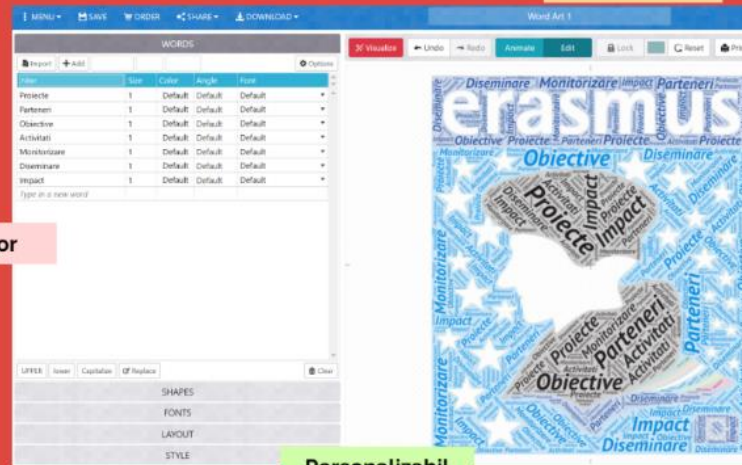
MENU SAVE ORDER SHARE DOWNLOAD

Word Art 1

WORDS

Import + Add

Options

| Filter | Size | Color | Angle | Font |
|---|---|---|---|---|
| Proiecte | 1 | Default | Default | Default |
| Parteneri | 1 | Default | Default | Default |
| Obiective | 1 | Default | Default | Default |
| Activitati | 1 | Default | Default | Default |
| Monitorizare | 1 | Default | Default | Default |
| Diseminare | 1 | Default | Default | Default |
| Impact | 1 | Default | Default | Default |
| Type in a new word | | | | |

UPPER lower Capitalize Replace Clear

SHAPES

FONTS

LAYOUT

STYLE

Visualize Undo Redo Animate Edit Lock Reset Pri

or

Personalizabil

erasmus Diseminare Monitorizare Parteneri Impact Proiecte Obiective Activitati Impact Proiecte Parteneri Activitati Obiective Monitorizare Diseminare Impact Proiecte Parteneri Obiective Diseminare Impact Monitorizare Activitati Parteneri Proiecte Impact Obiective Diseminare